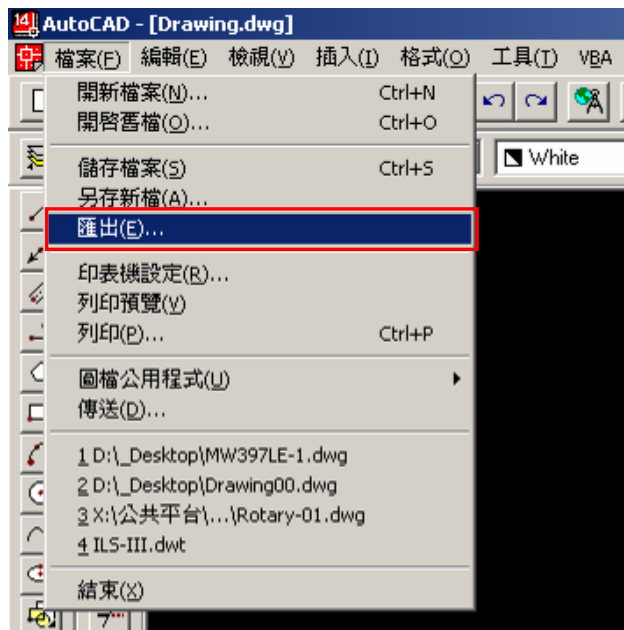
AutoCAD - [Drawing.dwg]

檔案(F) 編輯(E) 檢視(V) 插入(I) 格式(O) 工具(T) VBA

White

開新檔案(N)... Ctrl+N
開啓舊檔(O)... Ctrl+O

儲存檔案(S) Ctrl+S
另存新檔(A)...
匯出(E)...

印表機設定(R)...
列印預覽(V)
列印(P)... Ctrl+P

圖檔公用程式(U)
傳送(D)...

1 D:\_Desktop\MW397LE-1.dwg
2 D:\_Desktop\Drawing00.dwg
3 X:\公共平台\...\Rotary-01.dwg
4 ILS-III.dwt

結束(X)